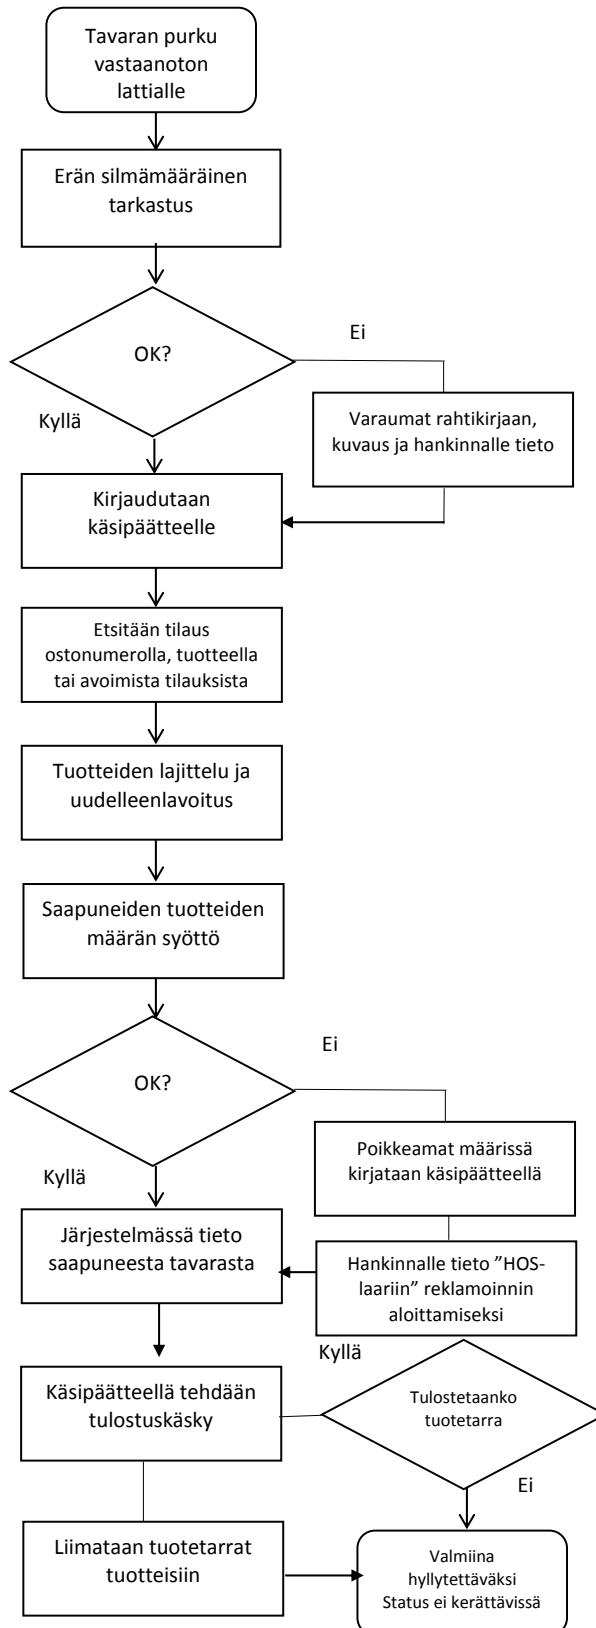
Tavaran purku vastaanoton lattialle

Erän silmämääräinen tarkastus

OK?

Ei

Kyllä

Varaumat rahtikirjaan, kuvaus ja hankinnalle tieto

Kirjaudutaan käsipäätteelle

Etsitään tilaus ostonumerolla, tuotteella tai avoimista tilauksista

Tuotteiden lajittelu ja uudelleenlavoitus

Saapuneiden tuotteiden määrän syöttö

OK?

Ei

Kyllä

Poikkeamat määrissä kirjataan käsipäätteellä

Järjestelmässä tieto saapuneesta tavarasta

Hankinnalle tieto ”HOS-laariin” reklamoinnin aloittamiseksi

Kyllä

Käsipäätteellä tehdään tulostuskäsky

Tulostetaanko tuotetarra

Ei

Liimataan tuotetarrat tuotteisiin

Valmiina hyllytettäväksi Status ei kerättävissä